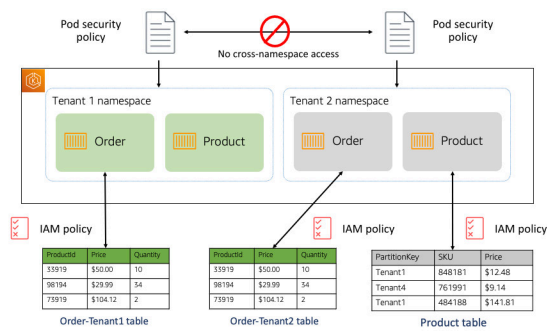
Pod security policy

Pod security policy

No cross-namespace access

Tenant 1 namespace

Order

Product

Tenant 2 namespace

Order

Product

IAM policy

IAM policy

IAM policy

| ProductId | Price | Quantity |
|---|---|---|
| 33919 | $50.00 | 10 |
| 98194 | $29.99 | 34 |
| 73919 | $104.12 | 2 |

Order-Tenant1 table

| ProductId | Price | Quantity |
|---|---|---|
| 33919 | $50.00 | 10 |
| 98194 | $29.99 | 34 |
| 73919 | $104.12 | 2 |

Order-Tenant2 table

| PartitionKey | SKU | Price |
|---|---|---|
| Tenant1 | 848181 | $12.48 |
| Tenant4 | 761991 | $9.14 |
| Tenant1 | 484188 | $141.81 |

Product table